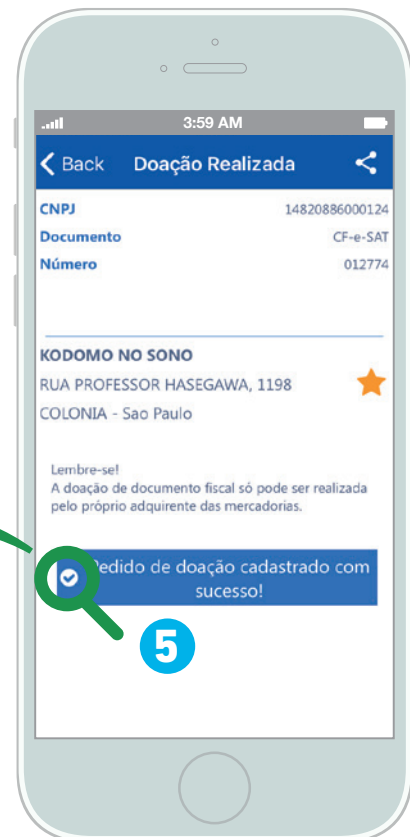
3:59 AM

Back Doação Realizada

CNPJ 14820886000124
Documento CF-e-SAT
Número 012774

KODOMO NO SONO
RUA PROFESSOR HASEGAWA, 1198
COLONIA - Sao Paulo

Lembre-se!
A doação de documento fiscal só pode ser realizada pelo próprio adquirente das mercadorias.

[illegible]edido de doação cadastrado com sucesso!

5